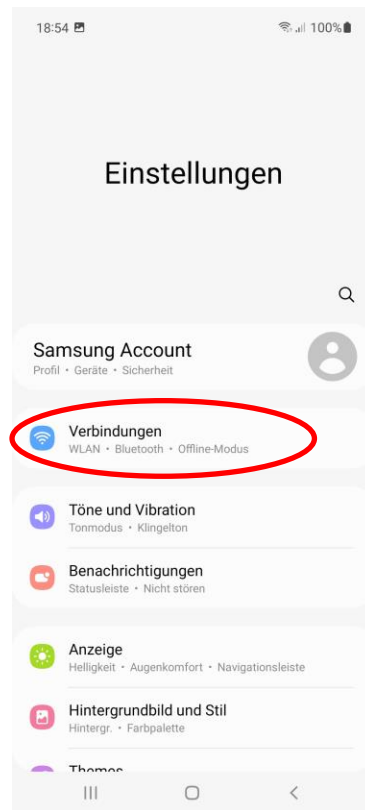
18:54

100%

Einstellungen

Samsung Account
Profil • Geräte • Sicherheit

Verbindungen
WLAN • Bluetooth • Offline-Modus

Töne und Vibration
Tonmodus • Klingelton

Benachrichtigungen
Statusleiste • Nicht stören

Anzeige
Helligkeit • Augenkomfort • Navigationsleiste

Hintergrundbild und Stil
Hintergr. • Farbpalette

Themes